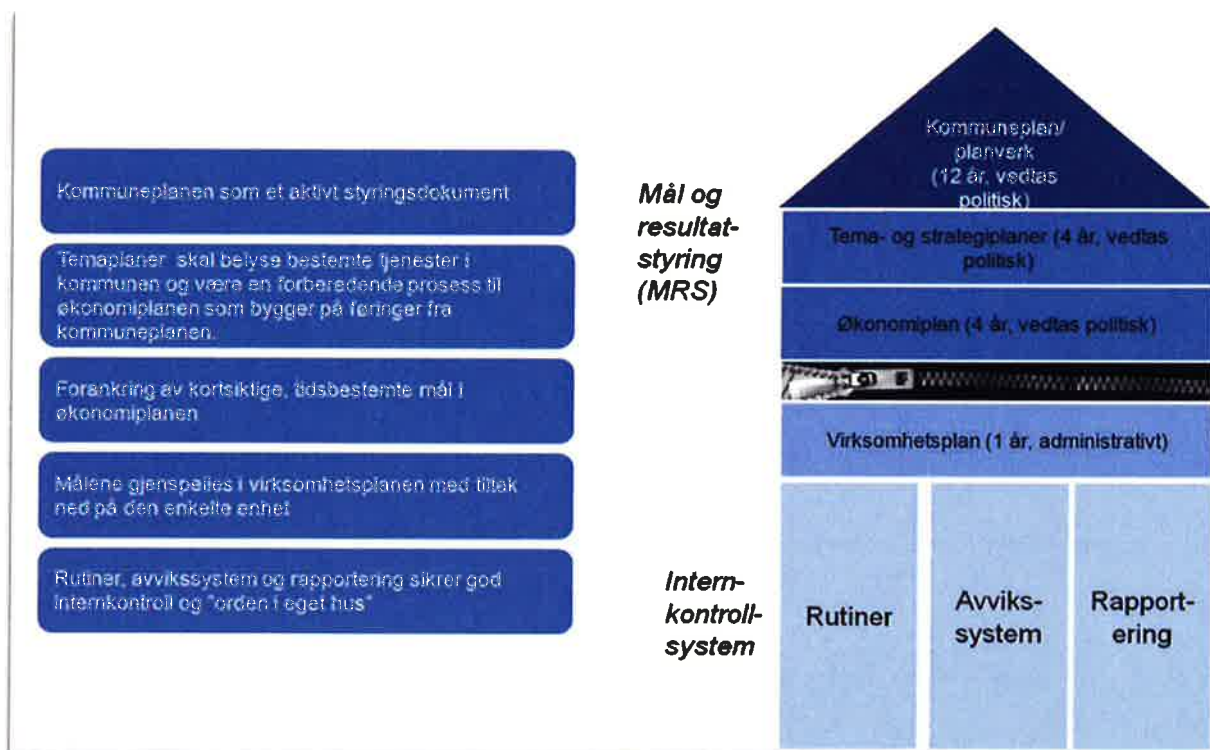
Kommuneplanen som et aktivt styringsdokument

Temaplaner skal belyse bestemte tjenester i kommunen og være en forberedende prosess til økonomiplanen som bygger på føringer fra kommuneplanen.

Forankring av kortsiktige, tidsbestemte mål i økonomiplanen

Målene gjenspeiles i virksomhetsplanen med tiltak ned på den enkelte enhet

Rutiner, avvikssystem og rapportering sikrer god internkontroll og "orden i eget hus"

Mål og resultatstyring (MRS)

Internkontrollsystem

Kommuneplan/ planverk (12 år, vedtas politisk)

Tema- og strategiplaner (4 år, vedtas politisk)

Økonomiplan (4 år, vedtas politisk)

Virksomhetsplan (1 år, administrativt)

| Rutiner | Avvikssystem | Rapportering |
|---|---|---|